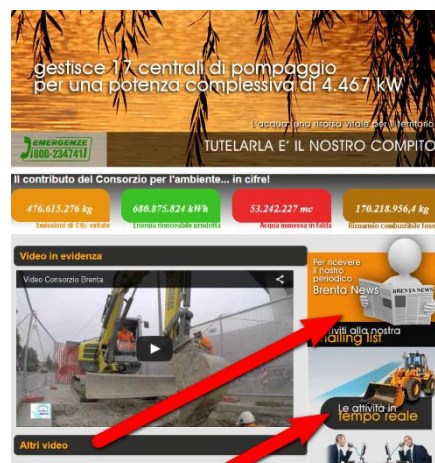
gestisce 17 centrali di pompaggio per una potenza complessiva di 4.467 kW

L'acqua: una risorsa vitale per il territorio

EMERGENZE 800-234741

TUTELARLA E' IL NOSTRO COMPITO

Il contributo del Consorzio per l'ambiente... in cifre!

476.615.276 kg
Emissioni di $CO_2$ evitate

680.875.824 kWh
Energia rinnovabile prodotta

53.242.227 mc
Acqua immessa in falda

170.218.956,4 kg
Risparmio combustibile fossi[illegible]

Video in evidenza

Video Consorzio Brenta

Per ricevere il nostro periodico Brenta News

BRENTA NEWS

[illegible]viti alla nostra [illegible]ailing list

Le attività in tempo reale

Altri video